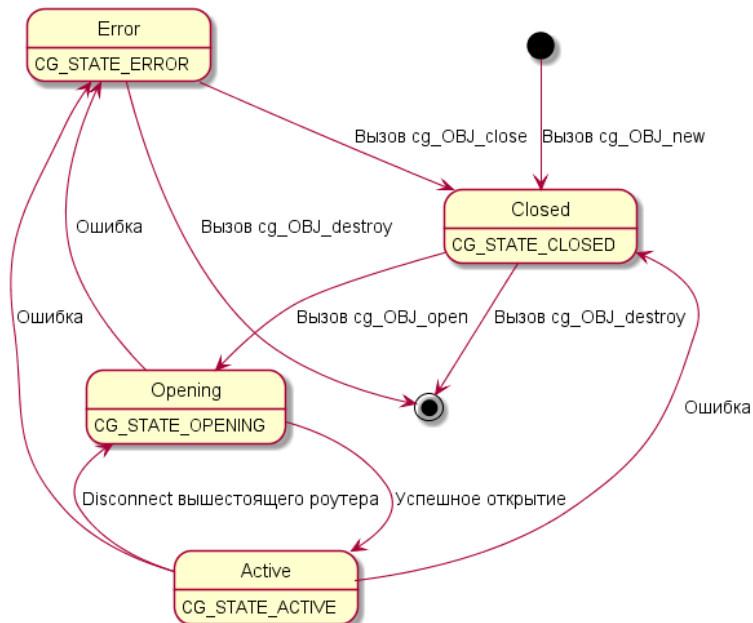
Error
CG_STATE_ERROR

Вызов cg_OBJ_close

Вызов cg_OBJ_new

Closed
CG_STATE_CLOSED

Ошибка

Вызов cg_OBJ_destroy

Ошибка

Вызов cg_OBJ_open

Вызов cg_OBJ_destroy

Opening
CG_STATE_OPENING

Ошибка

Disconnect вышестоящего роутера

Успешное открытие

Active
CG_STATE_ACTIVE